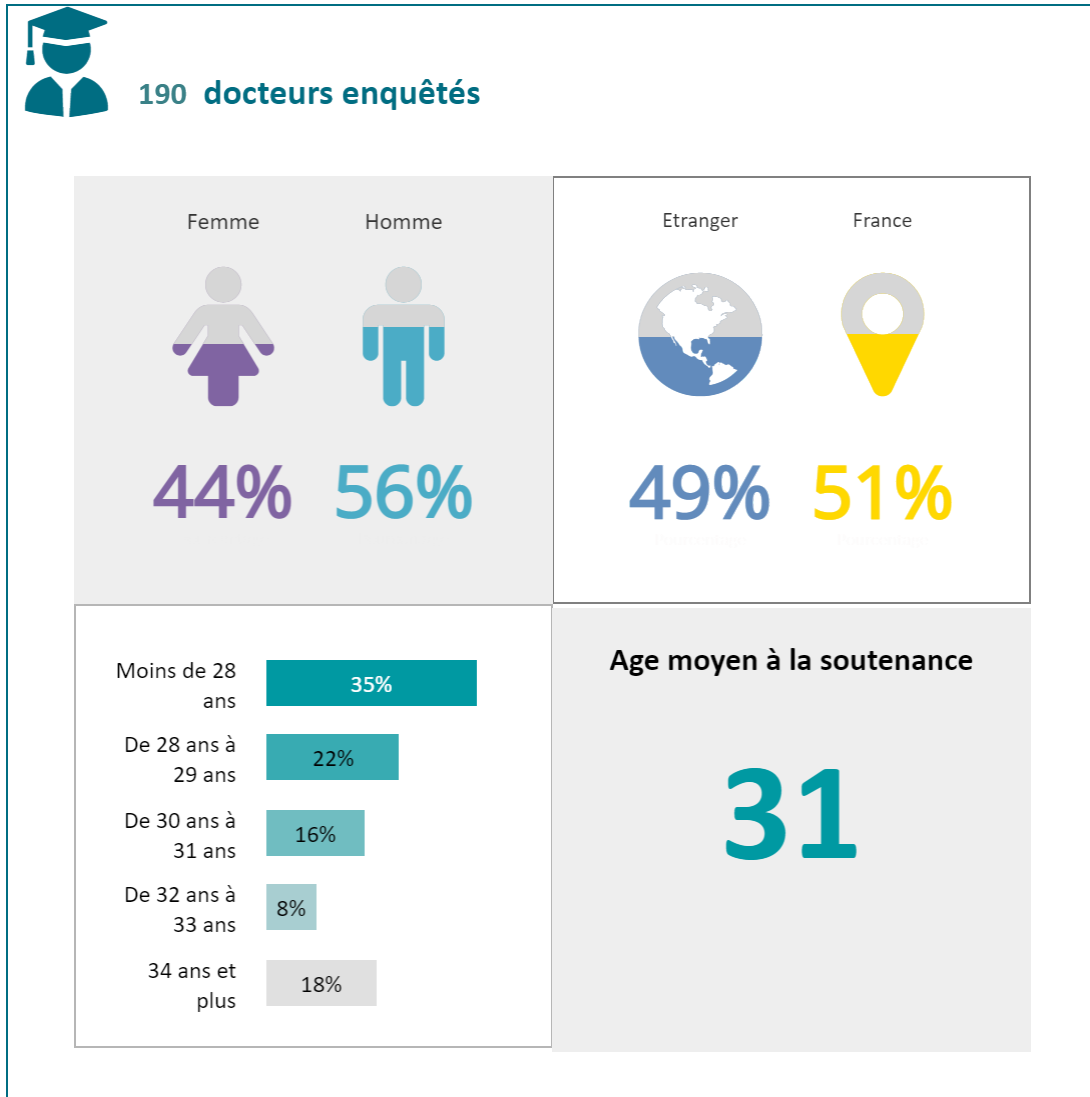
190 docteurs enquêtés

Femme Homme

44% 56%

Etranger France

49% 51%

Moins de 28 ans 35%

De 28 ans à 29 ans 22%

De 30 ans à 31 ans 16%

De 32 ans à 33 ans 8%

34 ans et plus 18%

Age moyen à la soutenance

31